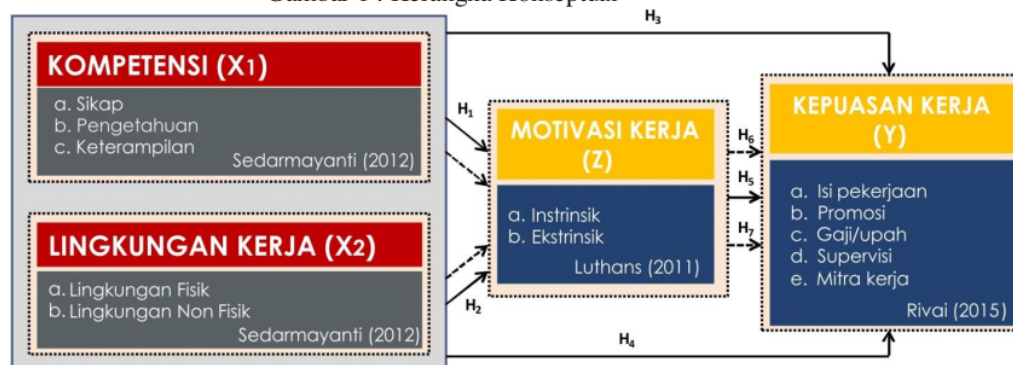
Gambar 1 : Kerangka Konseptual

KOMPETENSI (X1)
a. Sikap
b. Pengetahuan
c. Keterampilan
Sedarmayanti (2012)

LINGKUNGAN KERJA (X2)
a. Lingkungan Fisik
b. Lingkungan Non Fisik
Sedarmayanti (2012)

MOTIVASI KERJA (Z)
a. Instrinsik
b. Ekstrinsik
Luthans (2011)

KEPUASAN KERJA (Y)
a. Isi pekerjaan
b. Promosi
c. Gaji/upah
d. Supervisi
e. Mitra kerja
Rivai (2015)

$H_1$
$H_2$
$H_3$
$H_4$
$H_5$
$H_6$
$H_7$